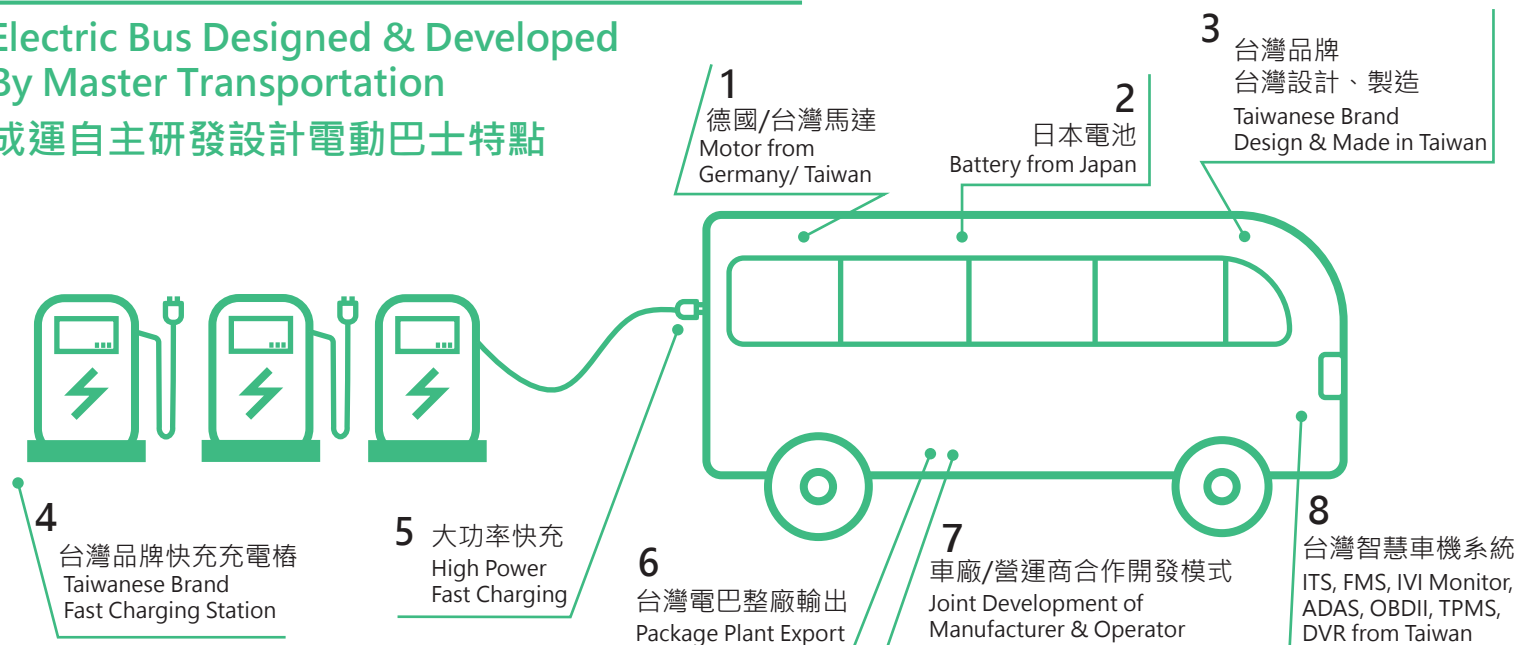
Electric Bus Designed & Developed
By Master Transportation
成運自主研發設計電動巴士特點

1
德國/台灣馬達
Motor from Germany/ Taiwan

2
日本電池
Battery from Japan

3
台灣品牌
台灣設計、製造
Taiwanese Brand
Design & Made in Taiwan

4
台灣品牌快充充電樁
Taiwanese Brand
Fast Charging Station

5
大功率快充
High Power
Fast Charging

6
台灣電巴整廠輸出
Package Plant Export

7
車廠/營運商合作開發模式
Joint Development of Manufacturer & Operator

8
台灣智慧車機系統
ITS, FMS, IVI Monitor, ADAS, OBDII, TPMS, DVR from Taiwan